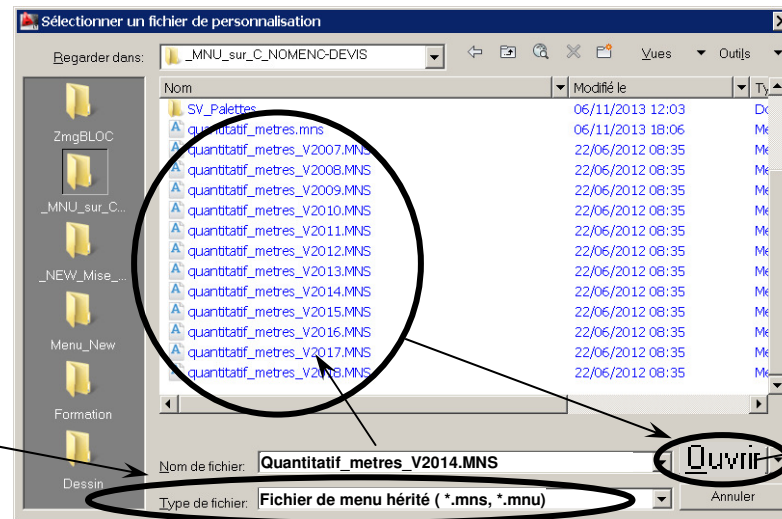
Sélectionner un fichier de personnalisation

Regarder dans: _MNU_sur_C_NOMENC-DEVIS

Vues Outils

ZmgBLOC
_MNU_sur_C...
_NEW_Mise_...
Menu_New
Formation
Dessin

| Nom | Modifié le | Ty |
|---|---|---|
| SV_Palettes | 06/11/2013 12:03 | Do |
| quantitatif_metres.mns | 06/11/2013 18:06 | Me |
| quantitatif_metres_V2007.MNS | 22/06/2012 08:35 | Me |
| quantitatif_metres_V2008.MNS | 22/06/2012 08:35 | Me |
| quantitatif_metres_V2009.MNS | 22/06/2012 08:35 | Me |
| quantitatif_metres_V2010.MNS | 22/06/2012 08:35 | Me |
| quantitatif_metres_V2011.MNS | 22/06/2012 08:35 | Me |
| quantitatif_metres_V2012.MNS | 22/06/2012 08:35 | Me |
| quantitatif_metres_V2013.MNS | 22/06/2012 08:35 | Me |
| quantitatif_metres_V2014.MNS | 22/06/2012 08:35 | Me |
| quantitatif_metres_V2015.MNS | 22/06/2012 08:35 | Me |
| quantitatif_metres_V2016.MNS | 22/06/2012 08:35 | Me |
| quantitatif_metres_V2017.MNS | 22/06/2012 08:35 | Me |
| quantitatif_metres_V2018.MNS | 22/06/2012 08:35 | Me |

Nom de fichier: Quantitatif_metres_V2014.MNS
Ouvrir

Type de fichier: Fichier de menu hérité ( *.mns, *.mnu)
Annuler